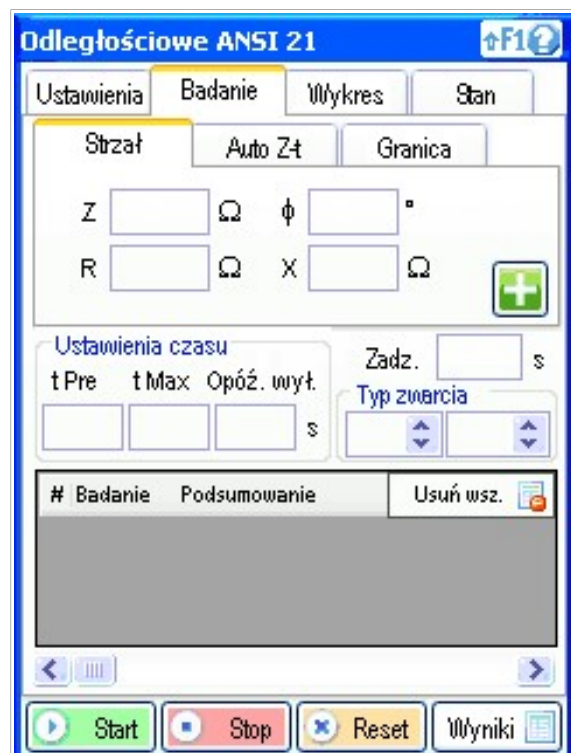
Odległościowe ANSI 21

↑F1

Ustawienia | Badanie | Wykres | Stan

Strzał | Auto Z-t | Granica

Z Ω ϕ °

R Ω X Ω

Ustawienia czasu

t Pre t Max Opóź. wył.

s

Zadz. s

Typ zwarcia

# Badanie Podsumowanie Usuń wsz.

Start Stop Reset Wyniki